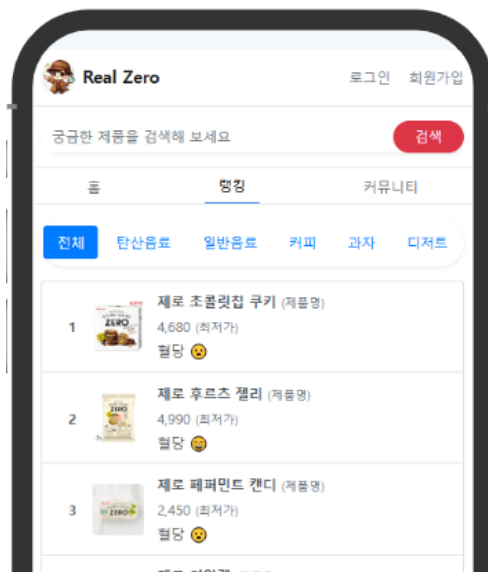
Real Zero

로그인 회원가입

궁금한 제품을 검색해 보세요

검색

홈

랭킹

커뮤니티

전체

탄산음료

일반음료

커피

과자

디저트

1

ZERO

제로 초콜릿칩 쿠키 (제품명)

4,680 (최저가)

혈당 😮

2

ZERO

제로 후르츠 젤리 (제품명)

4,990 (최저가)

혈당 😊

3

ZERO

제로 페퍼민트 캔디 (제품명)

2,450 (최저가)

혈당 😮

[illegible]